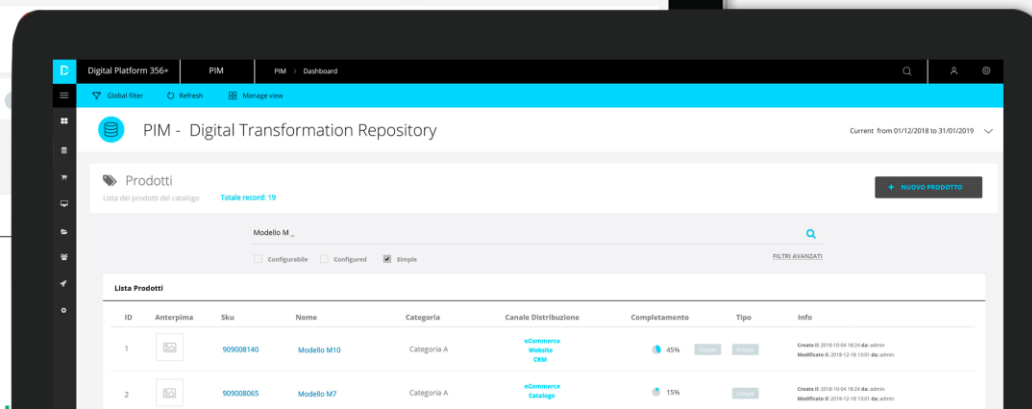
Digital Platform 356+ PIM PIM > Dashboard

Global filter Refresh Manage view

PIM - Digital Transformation Repository

Current from 01/12/2018 to 31/01/2019

Prodotti

Lista dei prodotti del catalogo Totale record: 19

+ NUOVO PRODOTTO

Modello M _

Configurabile Configured Simple

FILTRI AVANZATI

Lista Prodotti

| ID | Anteprima | Sku | Nome | Categoria | Canale Distribuzione | Completamento | Tipo | Info |
|---|---|---|---|---|---|---|---|---|
| 1 | | 909008140 | Modello M10 | Categoria A | eCommerce Website CRM | 45% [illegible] | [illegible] | Creato il: 2018-10-04 16:24 da: admin Modificato il: 2018-12-18 13:01 da: admin |
| 2 | | 909008065 | Modello M7 | Categoria A | eCommerce Catalogo | 15% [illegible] | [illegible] | Creato il: 2018-10-04 16:24 da: admin Modificato il: 2018-12-18 13:01 da: admin |